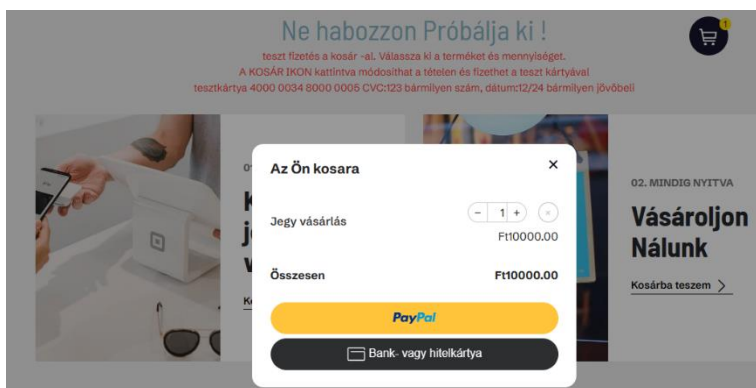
Ne habozzon Próbálja ki !

teszt fizetés a kosár -al. Válassza ki a terméket és mennyiséget.
A KOSÁR IKON kattíntva módosíthat a tételen és fizethet a teszt kártyával
tesztkártya 4000 0034 8000 0005 CVC:123 bármilyen szám, dátum:12/24 bármilyen jövőbeli

1

01 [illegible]

K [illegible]
j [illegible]
v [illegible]

Ko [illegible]

02. MINDIG NYITVA

Vásároljon Nálunk

Kosárba teszem

Az Ön kosara

×

Jegy vásárlás

− 1 +

×

Ft10000.00

Összesen

Ft10000.00

PayPal

Bank- vagy hitelkártya